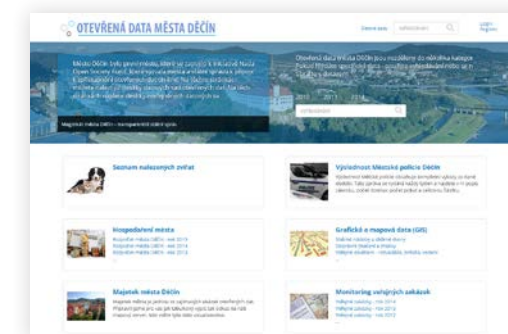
OTEVŘENÁ DATA MĚSTA DĚČÍN

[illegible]

Login
Register

Město Děčín bylo prvním městem, které se zapojilo k iniciativě Naděje Open Society Fund. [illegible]

Otevřená data města Děčín jsou rozdělena do několika kategorií. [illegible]

Magistrát města Děčín – transparentní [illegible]

Seznam nalezených zvířat

Výsledovost Městské policie Děčín

Hospodaření města

Grafická a mapová data (GIS)

Majetek města Děčín

Monitoring veřejných zakázek